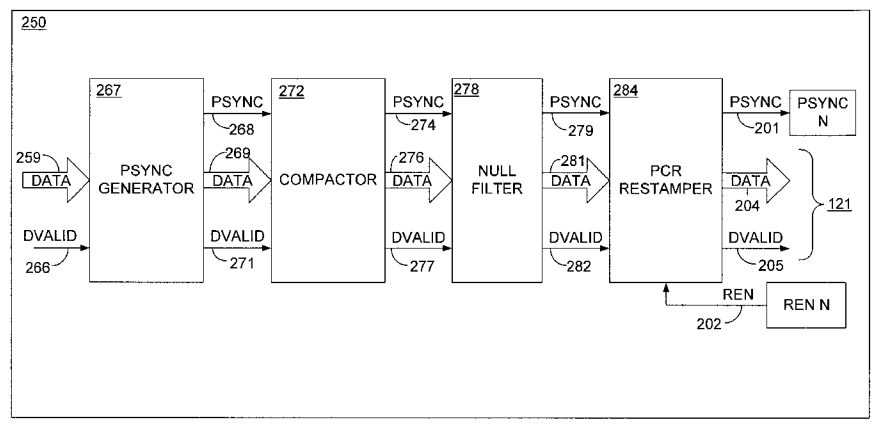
250

259
DATA
DVALID
266

267
PSYNC GENERATOR

PSYNC
268
269
DATA
DVALID
271

272
COMPACTOR

PSYNC
274
276
DATA
DVALID
277

278
NULL FILTER

PSYNC
279
281
DATA
DVALID
282

284
PCR RESTAMPER

PSYNC
201
DATA
204
DVALID
205

PSYNC N

121

REN
202
REN N